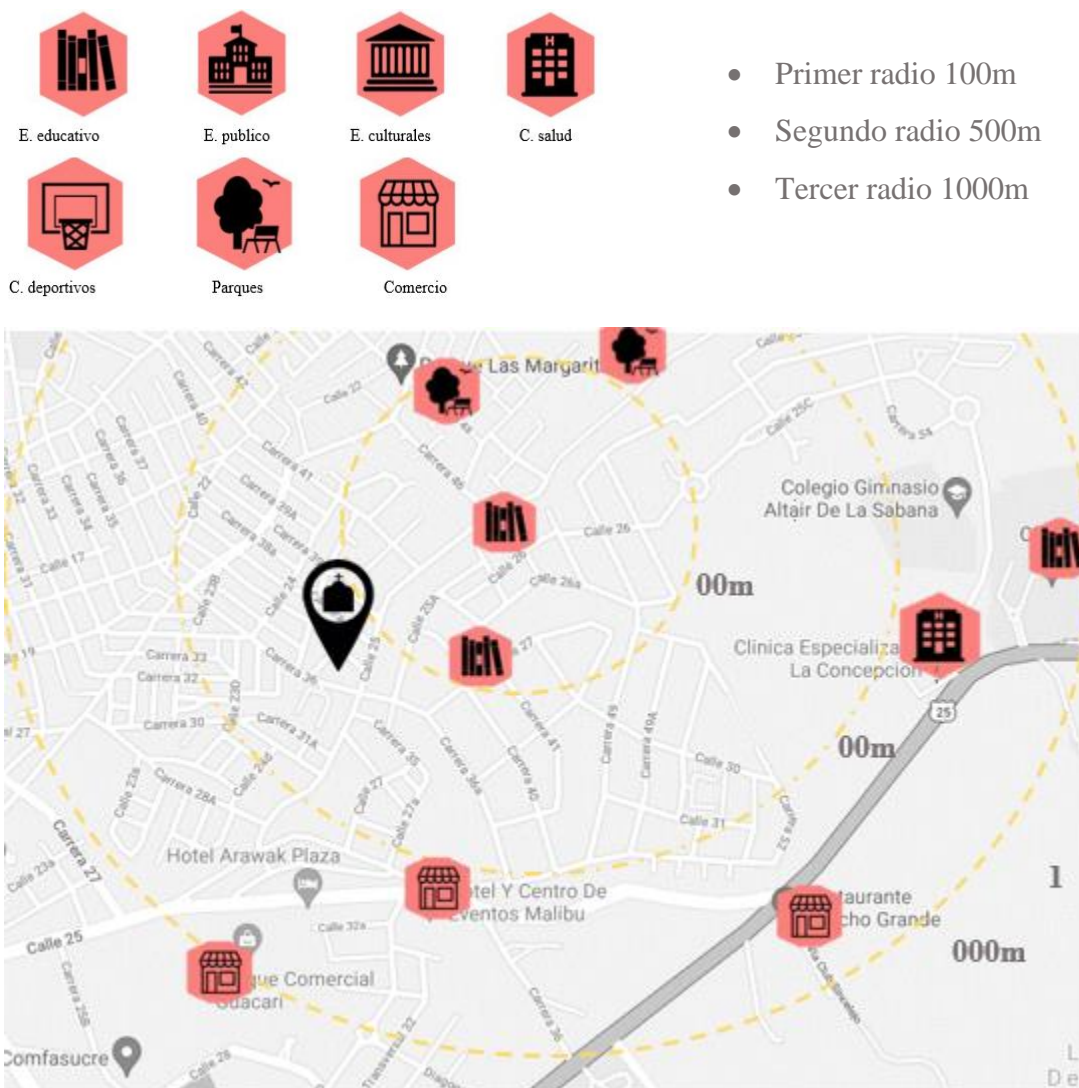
E. educativo
E. publico
E. culturales
C. salud
C. deportivos
Parques
Comercio

- Primer radio 100m
- Segundo radio 500m
- Tercer radio 1000m

Carrera 42
Calle 22
Las Margarit
Carrera 40
Carrera 37
Carrera 36
Carrera 35
Carrera 34
Carrera 33
Calle 17
Carrera 41
Carrera 29A
Carrera 38a
Carrera 46
Calle 25C
Carrera 54
Colegio Gimnasio Altair De La Sabana
Calle 26
Calle 26a
00m
Calle 23B
Carrera 24
Calle 25
Calle 20A
Carrera 33
Carrera 32
Carrera 36
Carrera 30
Carrera 31A
Calle 23D
Calle 24d
Carrera 28A
Clinica Especializa La Concepcion
25
00m
Carrera 35
Carrera 36a
Carrera 40
Carrera 41
Carrera 49
Carrera 49A
Calle 30
Calle 31
Carrera 52
Calle 27
Calle 27a
Carrera 27
Hotel Arawak Plaza
tel Y Centro De Eventos Malibu
Calle 23a
Calle 25
Calle 32a
taurante cho Grande
1
000m
que Comercial Guacari
Carrera 25B
Comfasucre
Calle 28
Transversal 32
Carrera 36